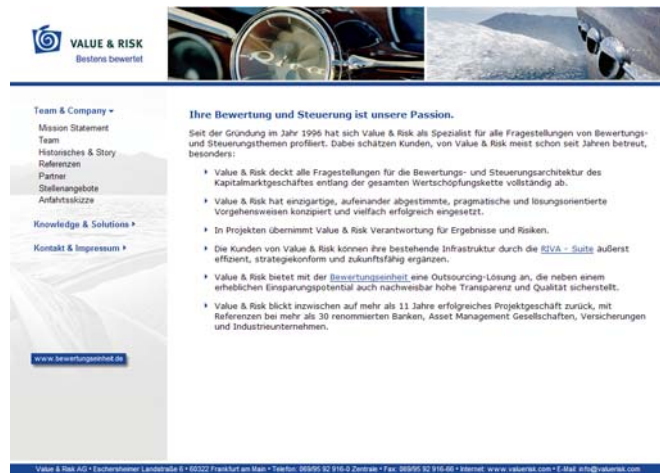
VALUE & RISK
Bestens bewertet

Team & Company ▾
Mission Statement
Team
Historisches & Story
Referenzen
Partner
Stellenangebote
Anfahrtsskizze

Knowledge & Solutions ▸

Kontakt & Impressum ▸

www.bewertungseinheit.de

Ihre Bewertung und Steuerung ist unsere Passion.

Seit der Gründung im Jahr 1996 hat sich Value & Risk als Spezialist für alle Fragestellungen von Bewertungs- und Steuerungsthemen profiliert. Dabei schätzen Kunden, von Value & Risk meist schon seit Jahren betreut, besonders:

▸ Value & Risk deckt alle Fragestellungen für die Bewertungs- und Steuerungsarchitektur des Kapitalmarktgeschäftes entlang der gesamten Wertschöpfungskette vollständig ab.

▸ Value & Risk hat einzigartige, aufeinander abgestimmte, pragmatische und lösungsorientierte Vorgehensweisen konzipiert und vielfach erfolgreich eingesetzt.

▸ In Projekten übernimmt Value & Risk Verantwortung für Ergebnisse und Risiken.

▸ Die Kunden von Value & Risk können ihre bestehende Infrastruktur durch die RIVA - Suite äusserst effizient, strategiekonform und zukunftsfähig ergänzen.

▸ Value & Risk bietet mit der Bewertungseinheit eine Outsourcing-Lösung an, die neben einem erheblichen Einsparungspotential auch nachweisbar hohe Transparenz und Qualität sicherstellt.

▸ Value & Risk blickt inzwischen auf mehr als 11 Jahre erfolgreiches Projektgeschäft zurück, mit Referenzen bei mehr als 30 renommierten Banken, Asset Management Gesellschaften, Versicherungen und Industrieunternehmen.

Value & Risk AG • Eschersheimer Landstraße 6 • 60322 Frankfurt am Main • Telefon: 069/95 92 916-0 Zentrale • Fax: 069/95 92 916-66 • Internet: www.valuerisk.com • E-Mail: info@valuerisk.com